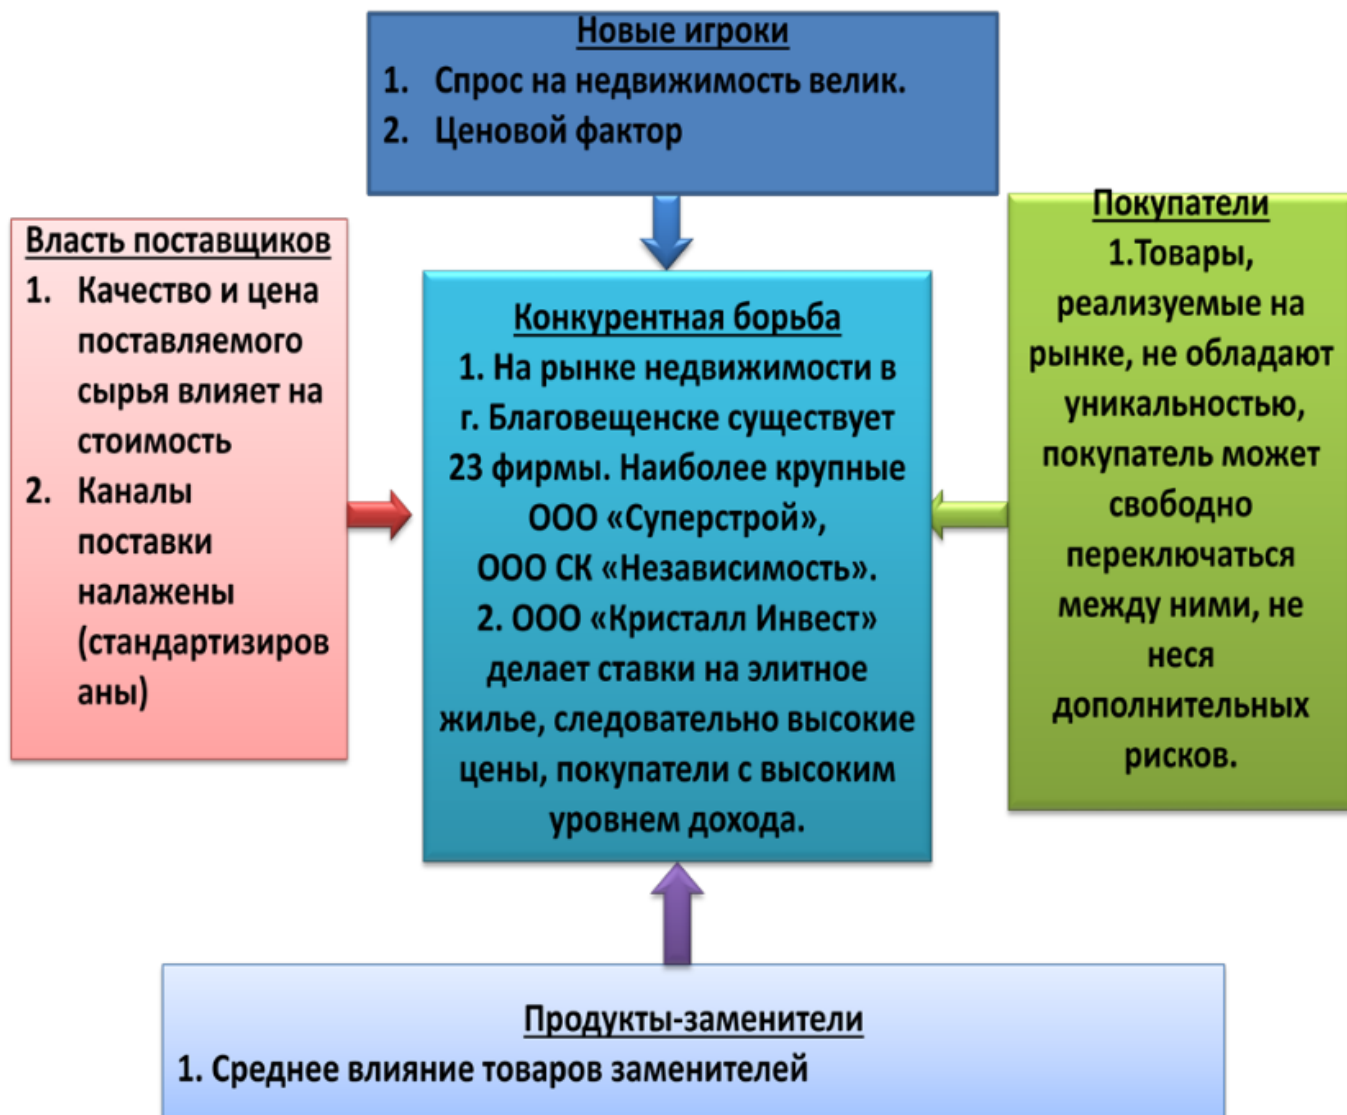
Новые игроки
1. Спрос на недвижимость велик.
2. Ценовой фактор

Власть поставщиков
1. Качество и цена поставляемого сырья влияет на стоимость
2. Каналы поставки налажены (стандартизированы)

Конкурентная борьба
1. На рынке недвижимости в г. Благовещенске существует 23 фирмы. Наиболее крупные ООО «Суперстрой», ООО СК «Независимость».
2. ООО «Кристалл Инвест» делает ставки на элитное жилье, следовательно высокие цены, покупатели с высоким уровнем дохода.

Покупатели
1.Товары, реализуемые на рынке, не обладают уникальностью, покупатель может свободно переключаться между ними, не неся дополнительных рисков.

Продукты-заменители
1. Среднее влияние товаров заменителей